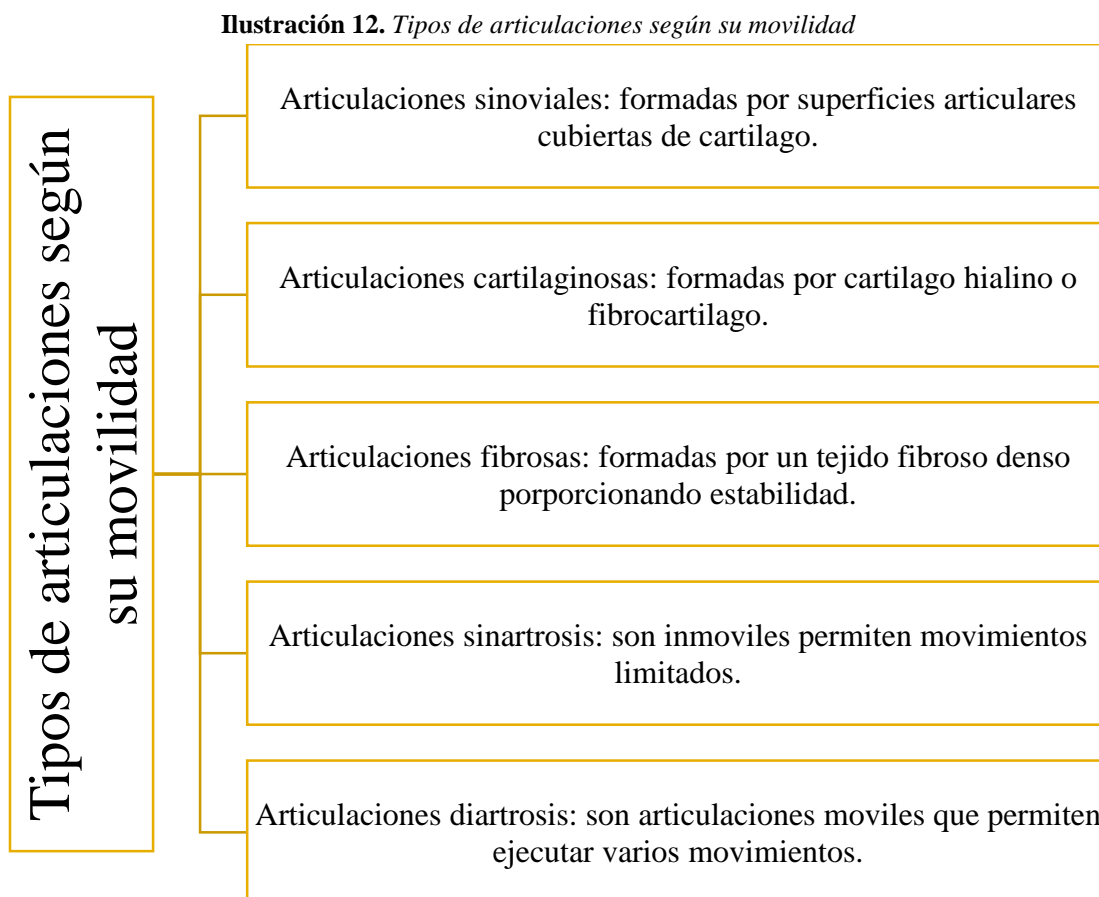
**Ilustración 12.** *Tipos de articulaciones según su movilidad*

Tipos de articulaciones según su movilidad

Articulaciones sinoviales: formadas por superficies articulares cubiertas de cartilago.

Articulaciones cartilaginosas: formadas por cartilago hialino o fibrocartilago.

Articulaciones fibrosas: formadas por un tejido fibroso denso porporcionando estabilidad.

Articulaciones sinartrosis: son inmoviles permiten movimientos limitados.

Articulaciones diartrosis: son articulaciones moviles que permiten ejecutar varios movimientos.